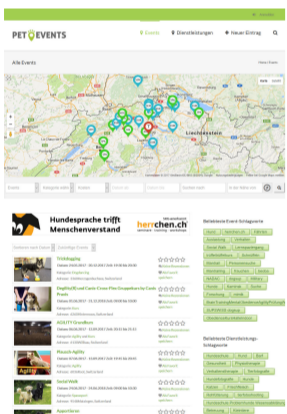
PET EVENTS

Events Dienstleistungen Neuer Eintrag

Alle Events

Liechtenstein

Hundesprache trifft Menschenverstand

herrchen.ch

Beliebteste Event-Schlagworte

Beliebteste Dienstleistung-Schlagworte

Trickdogging

Dogfrisbee und Cani-Cross-Plus Grundkurs

AGILITY Grundkurs

Plausch-Agility

Social Walk

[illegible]